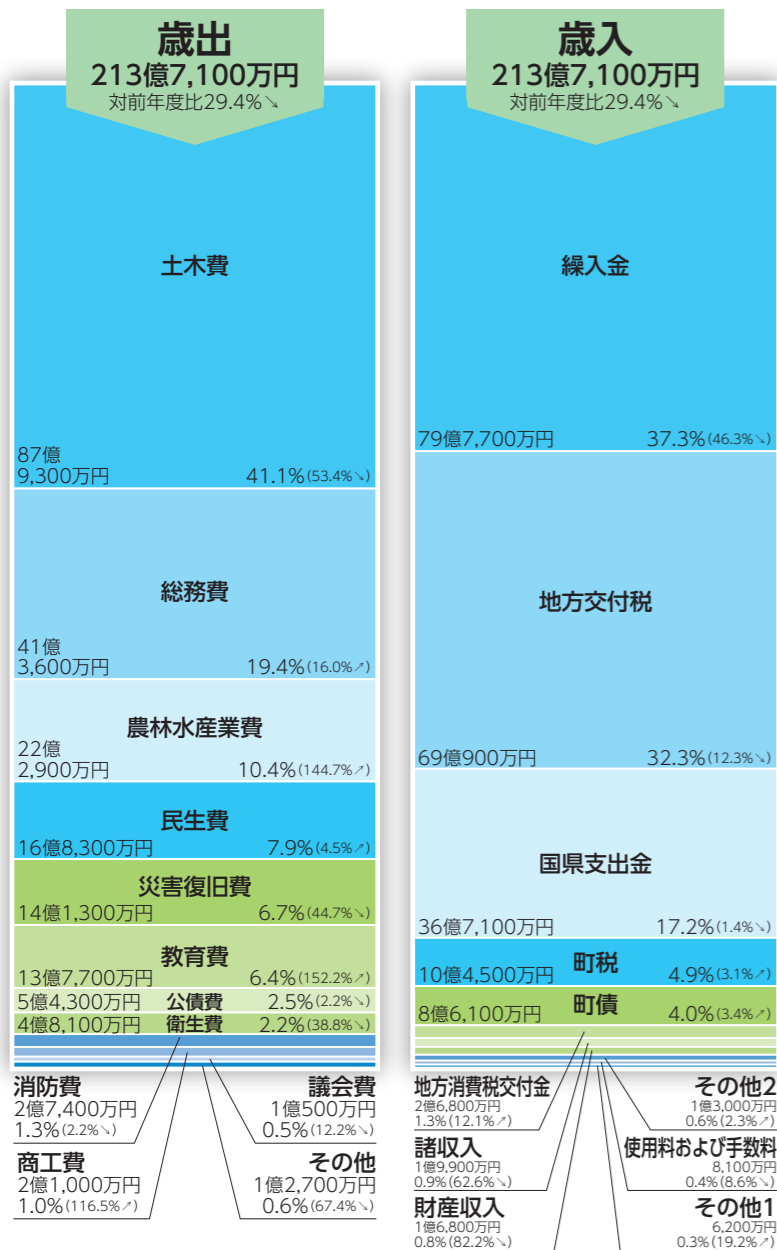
歳出
213億7,100万円
対前年度比29.4%↘

土木費
87億
9,300万円
41.1%(53.4%↘)

総務費
41億
3,600万円
19.4%(16.0%↗)

農林水産業費
22億
2,900万円
10.4%(144.7%↗)

民生費
16億8,300万円
7.9%(4.5%↗)

災害復旧費
14億1,300万円
6.7%(44.7%↘)

教育費
13億7,700万円
6.4%(152.2%↗)

5億4,300万円 公債費 2.5%(2.2%↘)
4億8,100万円 衛生費 2.2%(38.8%↘)

消防費
2億7,400万円
1.3%(2.2%↘)

議会費
1億500万円
0.5%(12.2%↘)

商工費
2億1,000万円
1.0%(116.5%↗)

その他
1億2,700万円
0.6%(67.4%↘)

歳入
213億7,100万円
対前年度比29.4%↘

繰入金
79億7,700万円
37.3%(46.3%↘)

地方交付税
69億900万円
32.3%(12.3%↘)

国県支出金
36億7,100万円
17.2%(1.4%↘)

町税
10億4,500万円
4.9%(3.1%↗)

町債
8億6,100万円
4.0%(3.4%↗)

地方消費税交付金
2億6,800万円
1.3%(12.1%↗)

その他2
1億3,000万円
0.6%(2.3%↗)

諸収入
1億9,900万円
0.9%(62.6%↘)

使用料および手数料
8,100万円
0.4%(8.6%↘)

財産収入
1億6,800万円
0.8%(82.2%↘)

その他1
6,200万円
0.3%(19.2%↗)